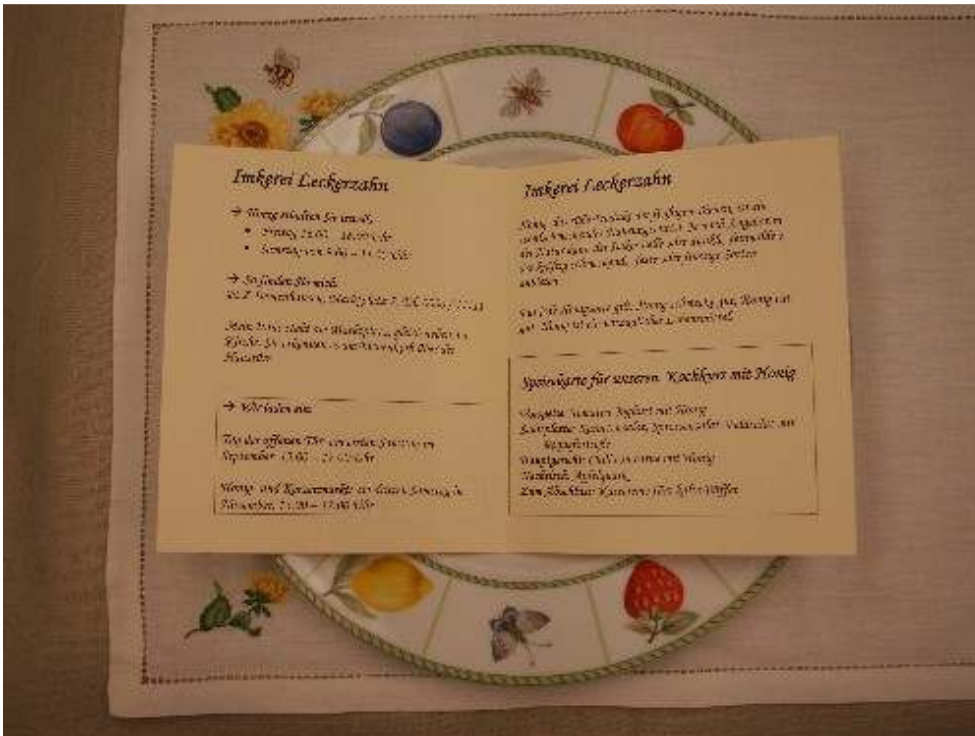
Imkerei Leckerzahn

→ Honig kaufen Sie uns bei:
• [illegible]
• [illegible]

→ So finden Sie uns:
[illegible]

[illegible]

→ Wir laden ein:
Tag der offenen Tür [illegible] September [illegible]

Honig- und Kerzenmarkt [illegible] November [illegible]

Imkerei Leckerzahn

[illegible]

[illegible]

Speisefolge für unseren Kochkurs mit Honig

Vorspeise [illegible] mit Honig
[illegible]
Hauptgericht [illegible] mit Honig
Nachtisch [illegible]
Zum Abschluss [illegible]